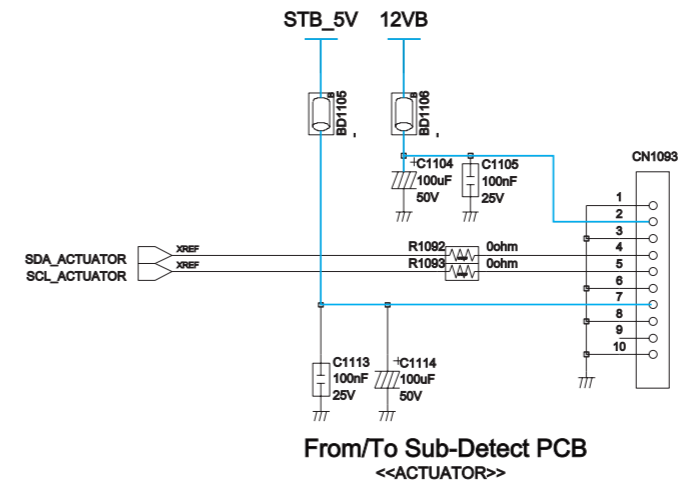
STB_5V
12VB
BD1105
BD1106
C1104
100uF
50V
C1105
100nF
25V
CN1093
1
2
3
4
5
6
7
8
9
10
SDA_ACTUATOR
SCL_ACTUATOR
XREF
XREF
R1092
R1093
0ohm
0ohm
C1113
100nF
25V
C1114
100uF
50V
From/To Sub-Detect PCB
<<ACTUATOR>>